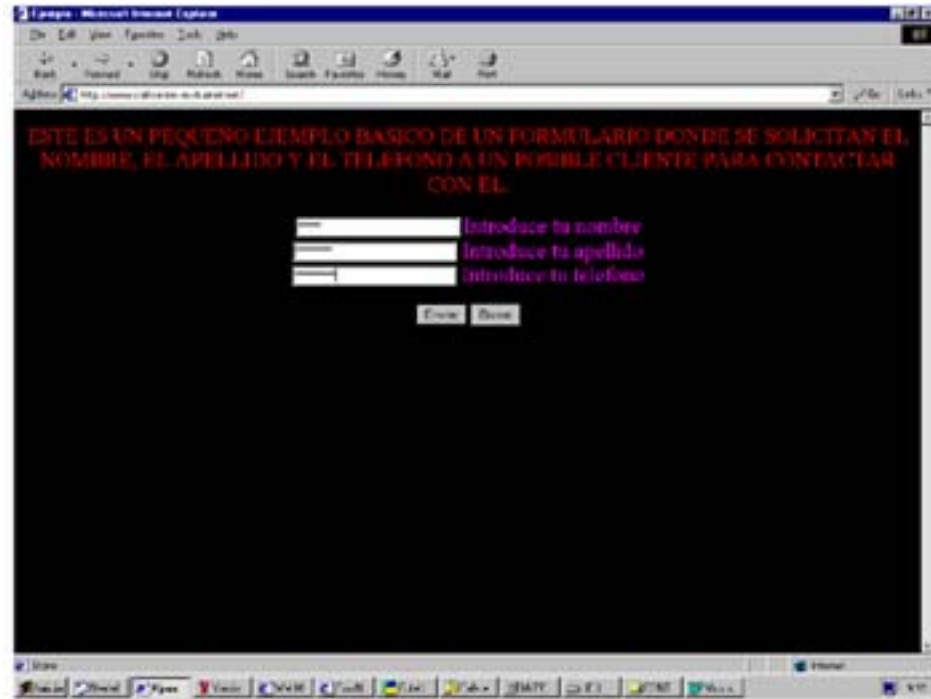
Ejemplo - Microsoft Internet Explorer

File Edit View Favorites Tools Help

Back Forward Stop Refresh Home Search Favorites History Mail Print

Address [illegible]

Go Links

ESTE ES UN PEQUEÑO EJEMPLO BASICO DE UN FORMULARIO DONDE SE SOLICITAN EL NOMBRE, EL APELLIDO Y EL TELEFONO A UN POSIBLE CLIENTE PARA CONTACTAR CON EL.

Introduce tu nombre

Introduce tu apellido

Introduce tu telefono

Enviar Borrar

Done

Internet

Start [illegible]